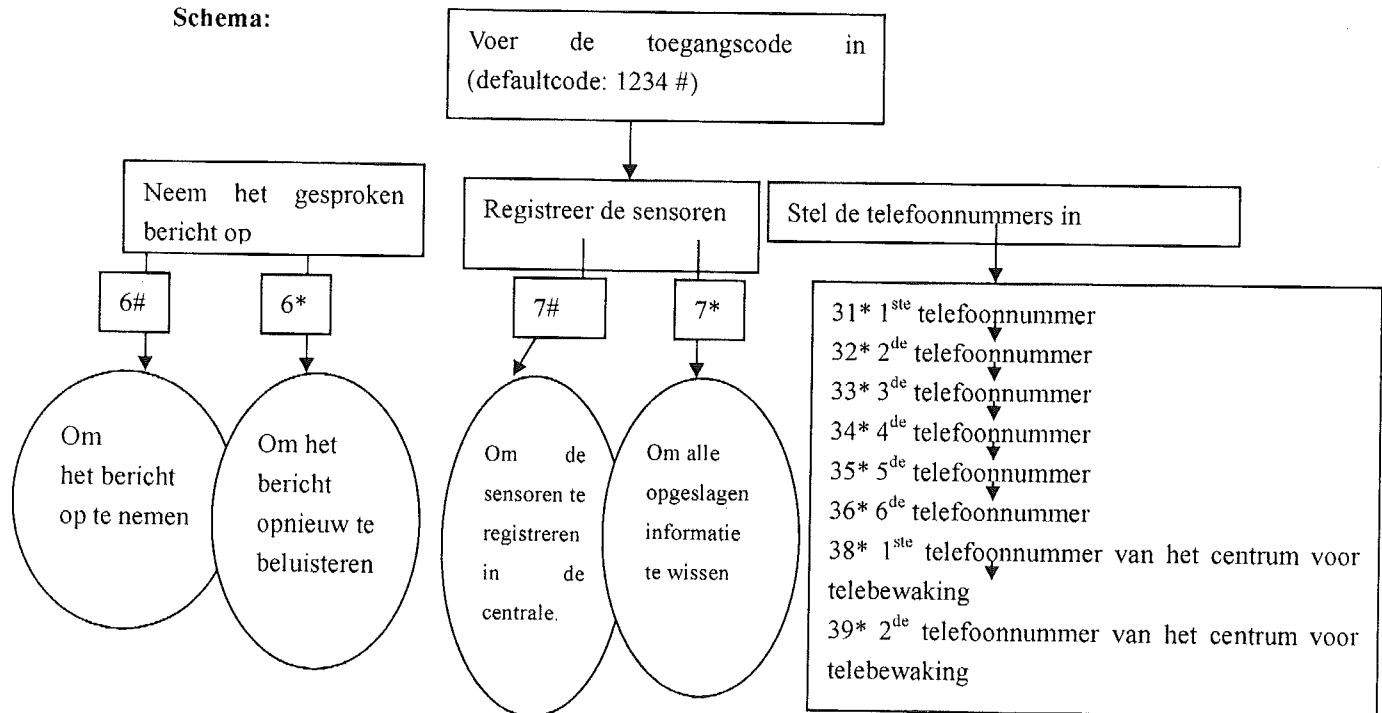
Schema:

Voer de toegangscode in (defaultcode: 1234 #)

Neem het gesproken bericht op

Registreer de sensoren

Stel de telefoonnummers in

6#

6*

7#

7*

Om het bericht op te nemen

Om het bericht opnieuw te beluisteren

Om de sensoren te registreren in de centrale.

Om alle opgeslagen informatie te wissen

31* 1$^{ste}$ telefoonnummer
32* 2$^{de}$ telefoonnummer
33* 3$^{de}$ telefoonnummer
34* 4$^{de}$ telefoonnummer
35* 5$^{de}$ telefoonnummer
36* 6$^{de}$ telefoonnummer
38* 1$^{ste}$ telefoonnummer van het centrum voor telebewaking
39* 2$^{de}$ telefoonnummer van het centrum voor telebewaking